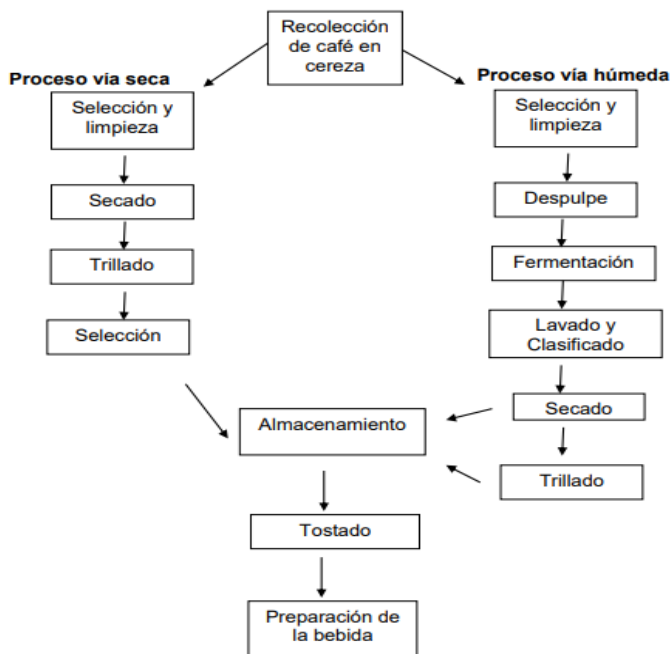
Recolección de café en cereza

Proceso vía seca

Selección y limpieza

Secado

Trillado

Selección

Proceso vía húmeda

Selección y limpieza

Despulpe

Fermentación

Lavado y Clasificado

Secado

Trillado

Almacenamiento

Tostado

Preparación de la bebida